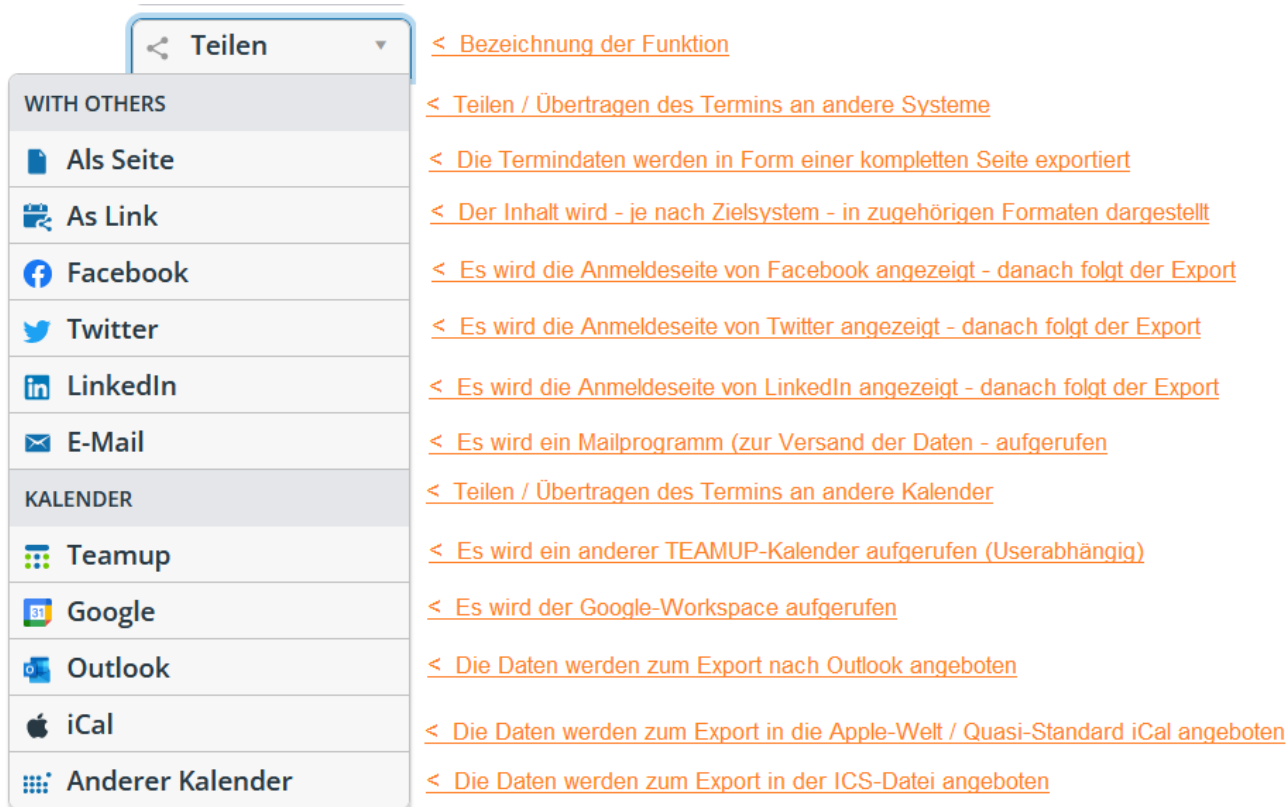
Teilen

< Bezeichnung der Funktion

WITH OTHERS

< Teilen / Übertragen des Termins an andere Systeme

Als Seite

< Die Termindaten werden in Form einer kompletten Seite exportiert

As Link

< Der Inhalt wird - je nach Zielsystem - in zugehörigen Formaten dargestellt

Facebook

< Es wird die Anmeldeseite von Facebook angezeigt - danach folgt der Export

Twitter

< Es wird die Anmeldeseite von Twitter angezeigt - danach folgt der Export

LinkedIn

< Es wird die Anmeldeseite von LinkedIn angezeigt - danach folgt der Export

E-Mail

< Es wird ein Mailprogramm (zur Versand der Daten - aufgerufen

KALENDER

< Teilen / Übertragen des Termins an andere Kalender

Teamup

< Es wird ein anderer TEAMUP-Kalender aufgerufen (Userabhängig)

Google

< Es wird der Google-Workspace aufgerufen

Outlook

< Die Daten werden zum Export nach Outlook angeboten

iCal

< Die Daten werden zum Export in die Apple-Welt / Quasi-Standard iCal angeboten

Anderer Kalender

< Die Daten werden zum Export in der ICS-Datei angeboten